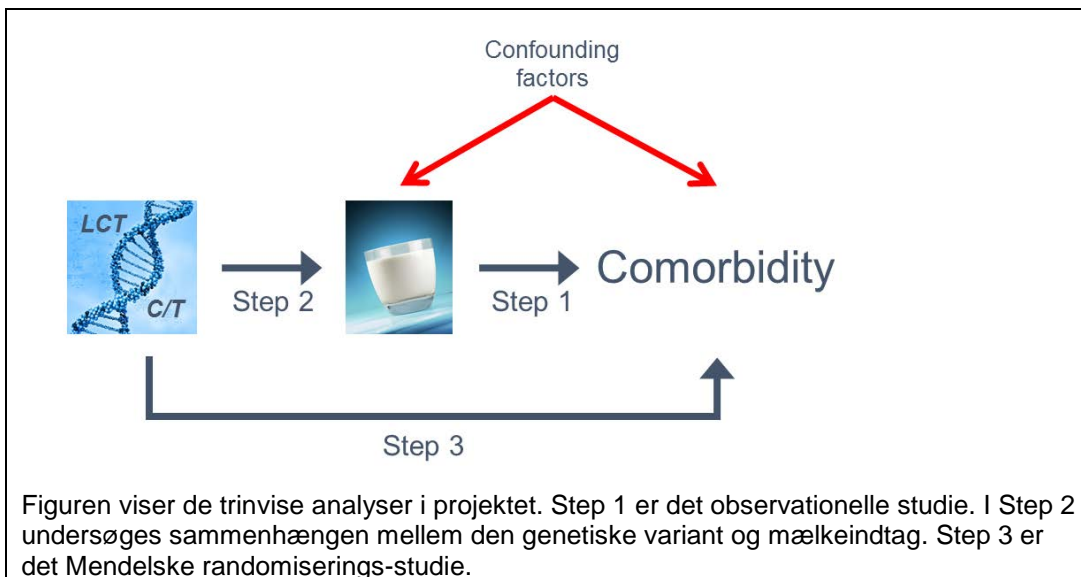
Confounding factors

LCT

C/T

Step 2

Step 1

Comorbidity

Step 3

Figuren viser de trinvise analyser i projektet. Step 1 er det observationelle studie. I Step 2 undersøges sammenhængen mellem den genetiske variant og mælkeindtag. Step 3 er det Mendelske randomiserings-studie.